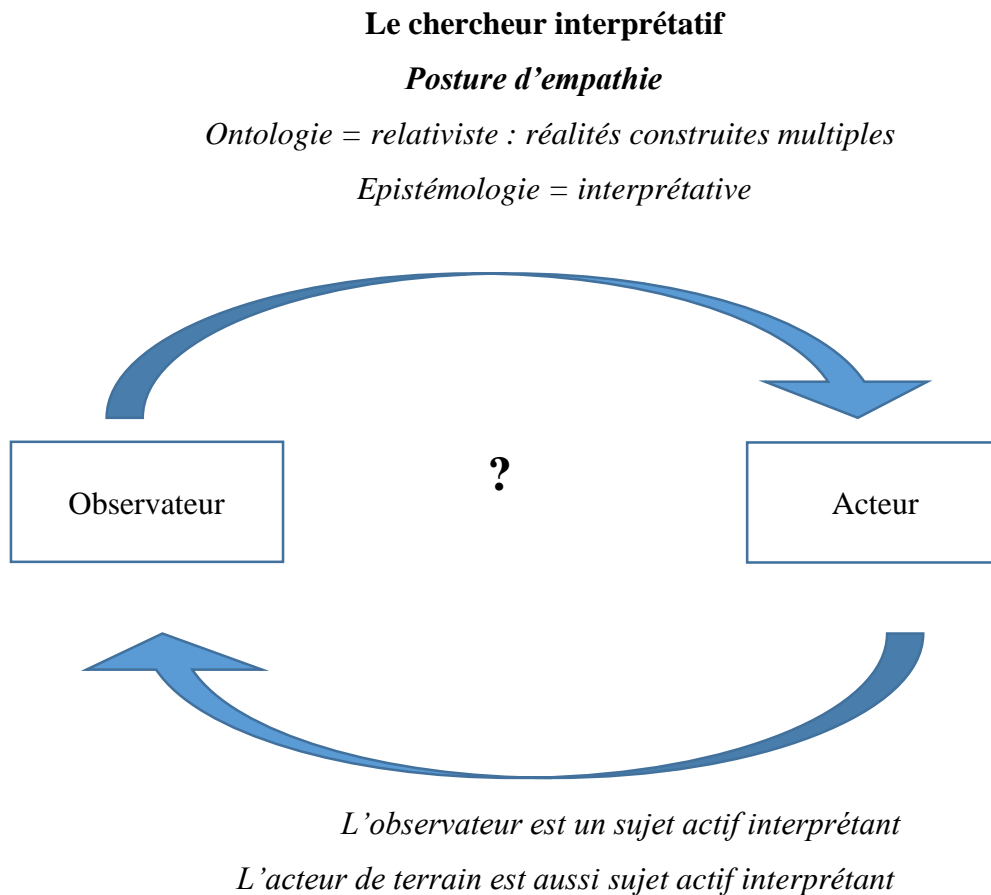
Le chercheur interprétatif

Posture d’empathie

Ontologie = relativiste : réalités construites multiples

Epistémologie = interprétative

Observateur

?

Acteur

L’observateur est un sujet actif interprétant

L’acteur de terrain est aussi sujet actif interprétant